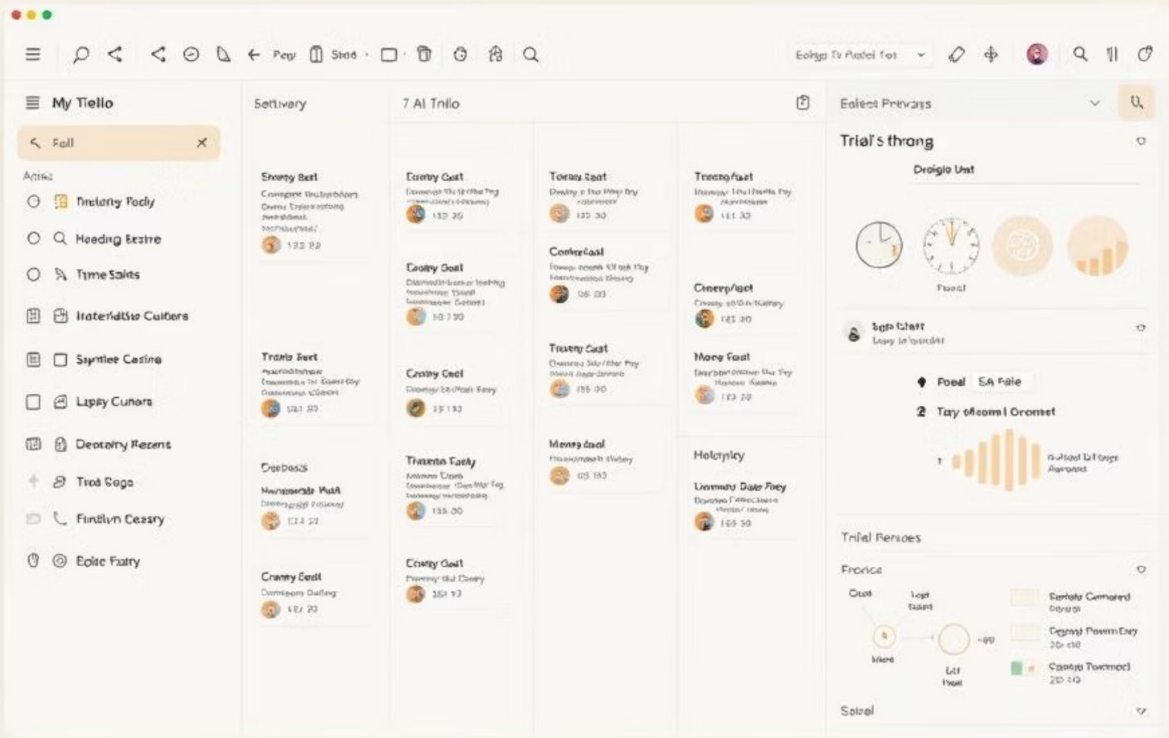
Pay Stod · Eobgs Tr Pudel Tot

My Tiello

Foll

Actne

Dretarty Fochy

Hoeding Bestre

Time Saits

Iraterldtbo Cuilbers

Syrtiee Casine

Lapsy Cunors

Deotairy Fecents

Trod Sege

Fintilvn Ceasry

Eoice Fairy

Sottivary

7 Al Trilo

Stomy Bert
Compore Ibstystboes
Dovne Dgarenitming
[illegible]
132 92

Trans Bert
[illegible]
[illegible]
1B1 93

Oeobests
Horsamente Wuft
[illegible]
132 93

Cramy Eeot
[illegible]
1B1 23

Ecamy Cast
Deweose Sti Hot Py
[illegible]
132 30

Ceany Coat
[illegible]
10 130

Cainy Cnel
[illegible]
33 133

Theanto Eacty
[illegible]
155 30

Ceany Gatt
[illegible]
151 13

Toram Eeat
Dosity o Tho Way by
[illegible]
132 30

Contertsat
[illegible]
35 33

Tremy Cast
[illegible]
155 30

Meony Goal
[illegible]
05 153

Treergfaet
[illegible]
131 33

Cneopfaet
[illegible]
135 30

Mony Foat
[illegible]
133 30

Holepiny

Uemnary Date Frey
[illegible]
135 30

Eolect Prevaus

Trial's thrang

Droigio Unt

Fosel

Sap Strett
Lapy Io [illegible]

Posel SA Faile

2 Tay ofeoml Oronset

Trilal Persoes

Frorice

Ocos Lopt Saars Mare 4M Poat

Fertolz Corrorod
Cepsol Powem Day
Gaoolo Toomnod

Salsel